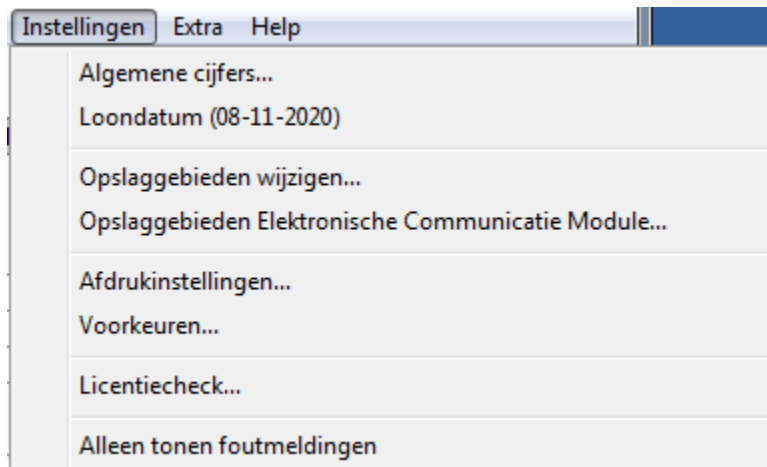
Instellingen Extra Help

Algemene cijfers...
Loondatum (08-11-2020)

Opslaggebieden wijzigen...
Opslaggebieden Elektronische Communicatie Module...

Afdrukinstellingen...
Voorkeuren...

Licentiecheck...

Alleen tonen foutmeldingen